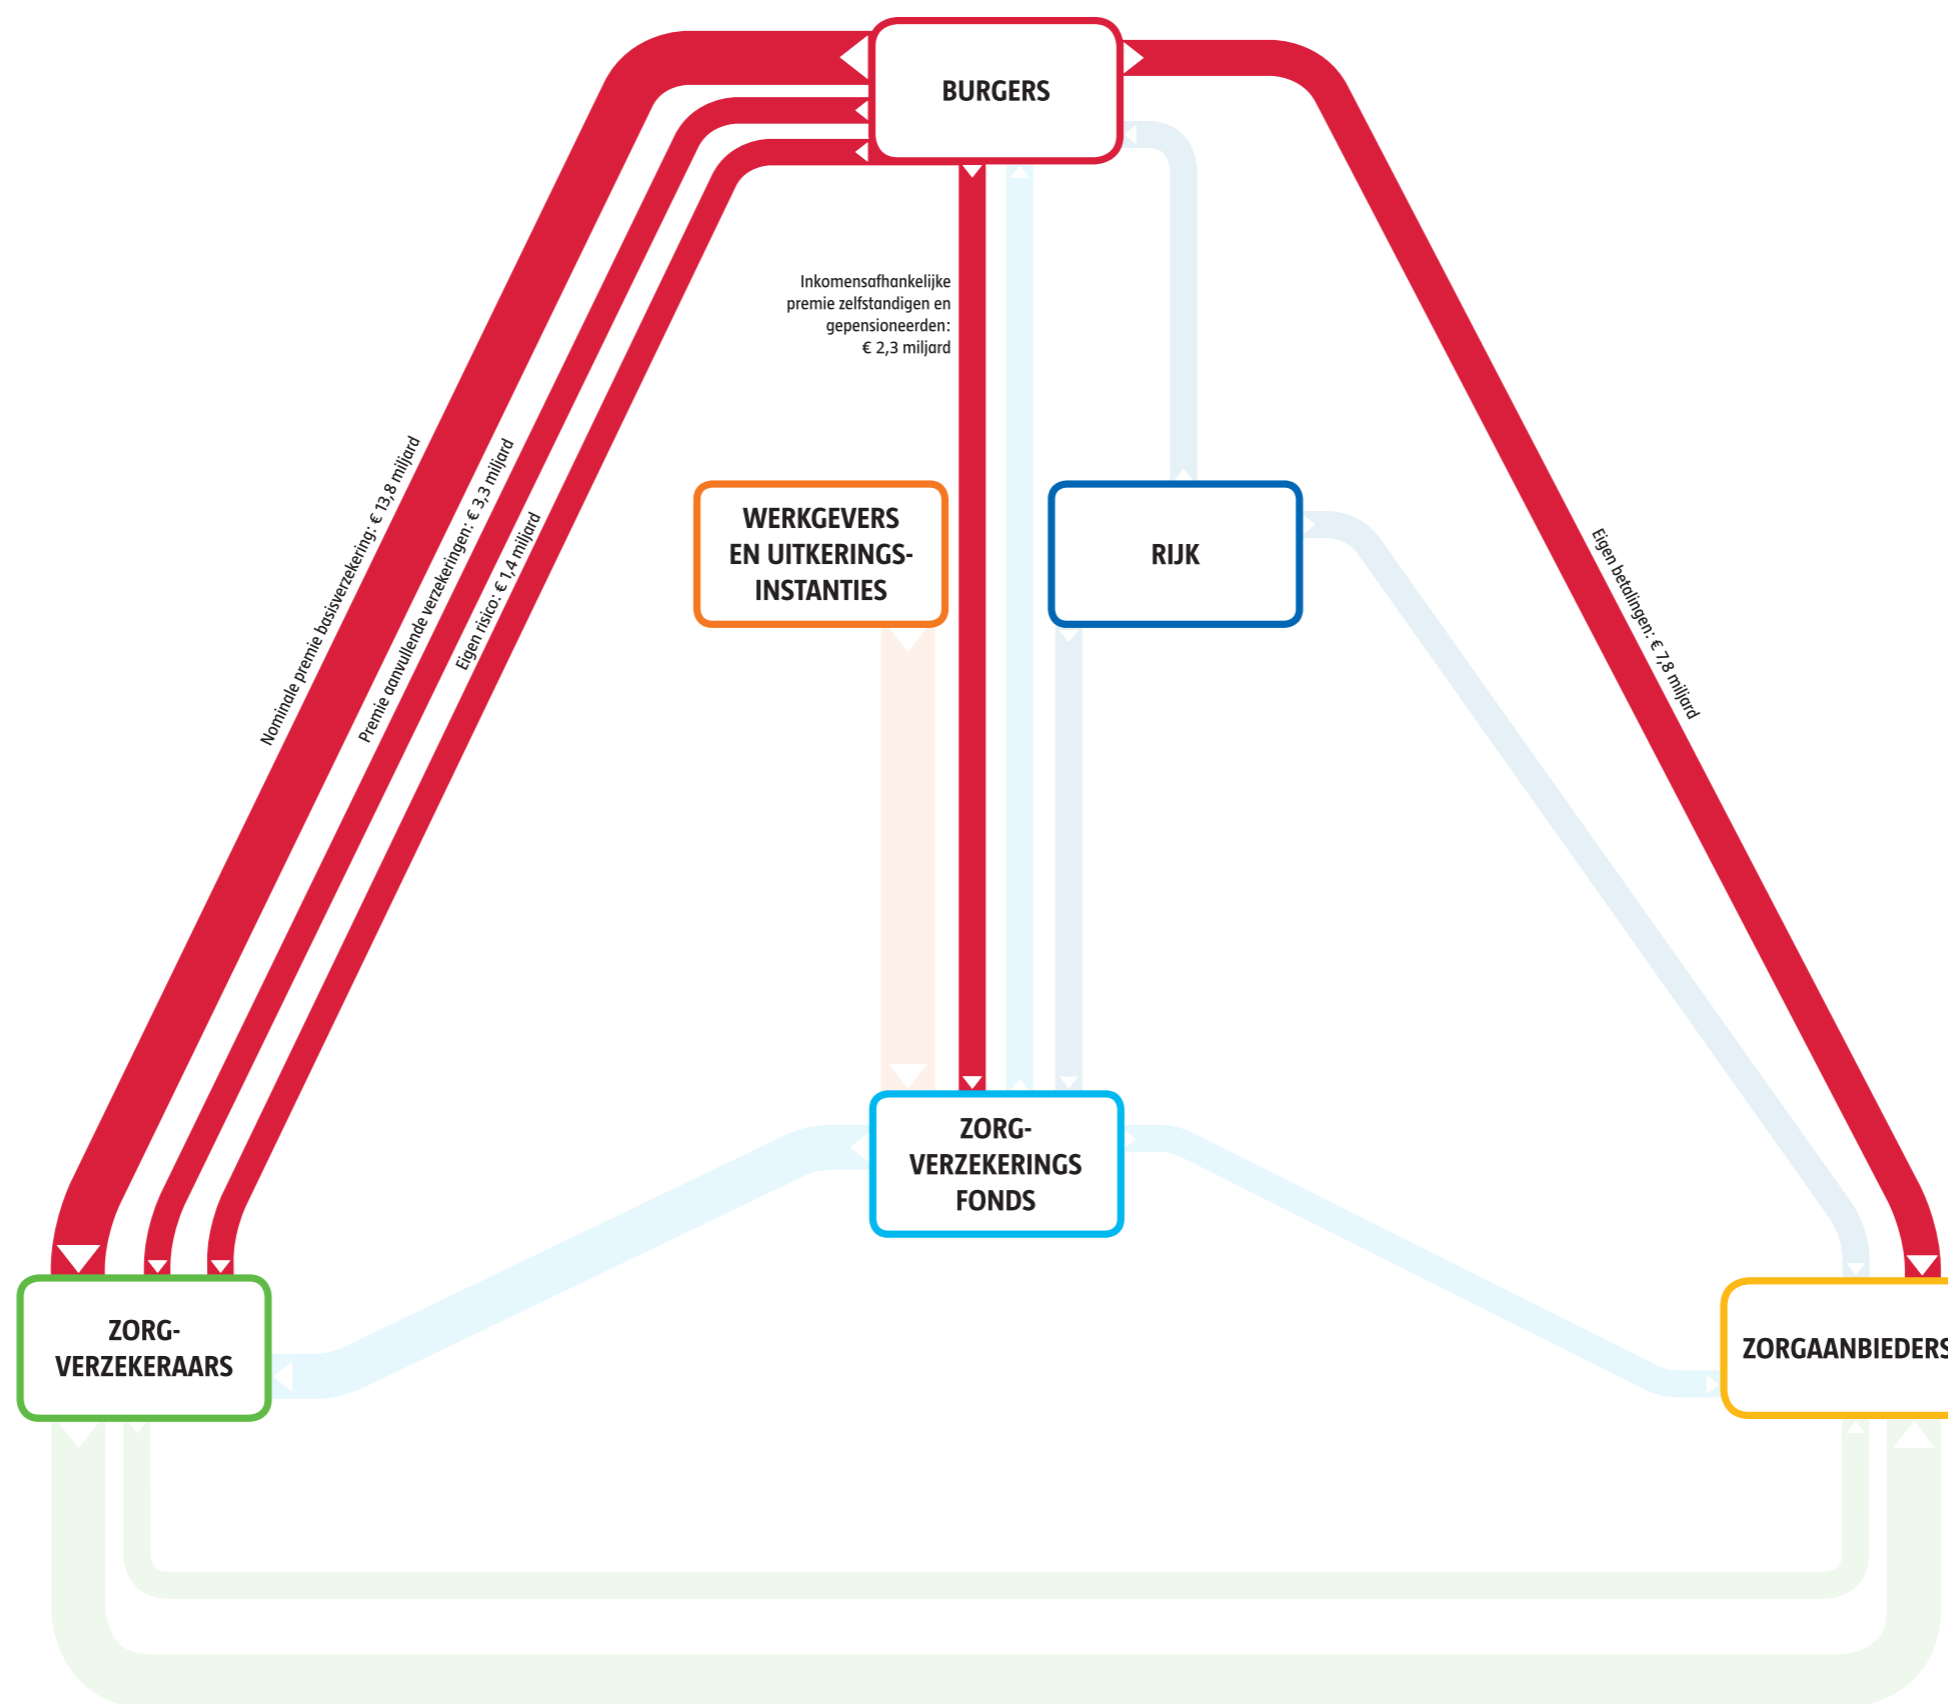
BURGERS

Inkomensafhankelijke premie zelfstandigen en gepensioneerden: € 2,3 miljard

Nominale premie basisverzekering: € 13,8 miljard

Premie aanvullende verzekeringen: € 3,3 miljard

Eigen risico: € 1,4 miljard

Eigen betalingen: € 7,8 miljard

WERKGEVERS EN UITKERINGS-INSTANTIES

RIJK

ZORG-VERZEKERINGS FONDS

ZORG-VERZEKERAARS

ZORGAANBIEDERS